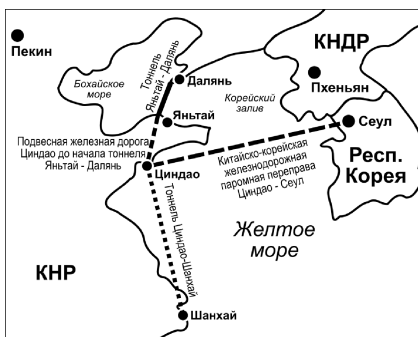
Пекин

Бохайское море

Тоннель Яньтай - Далянь

Далянь

КНДР

Пхеньян

Корейский залив

Яньтай

Подвесная железная дорога Циндао до начала тоннеля Яньтай - Далянь

Сеул

Циндао

Китайско-корейская железнодорожная паромная переправа Циндао - Сеул

Респ. Корея

Тоннель Циндао-Шанхай

Желтое море

КНР

Шанхай